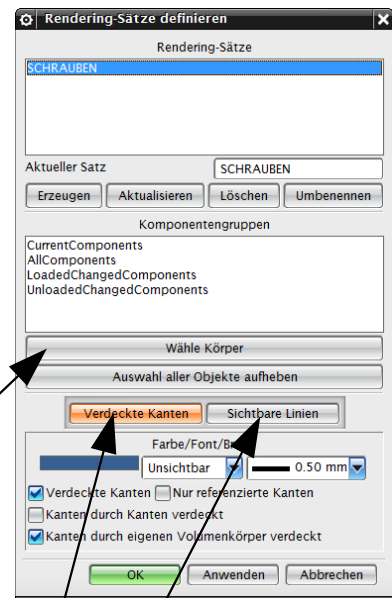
Rendering-Sätze definieren

Rendering-Sätze

SCHRAUBEN

Aktueller Satz SCHRAUBEN

Erzeugen Aktualisieren Löschen Umbenennen

Komponentengruppen

CurrentComponents
AllComponents
LoadedChangedComponents
UnloadedChangedComponents

Wähle Körper

Auswahl aller Objekte aufheben

Verdeckte Kanten Sichtbare Linien

Farbe/Font/B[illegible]

Unsichtbar 0.50 mm

Verdeckte Kanten Nur referenzierte Kanten

Kanten durch Kanten verdeckt

Kanten durch eigenen Volumenkörper verdeckt

OK Anwenden Abbrechen